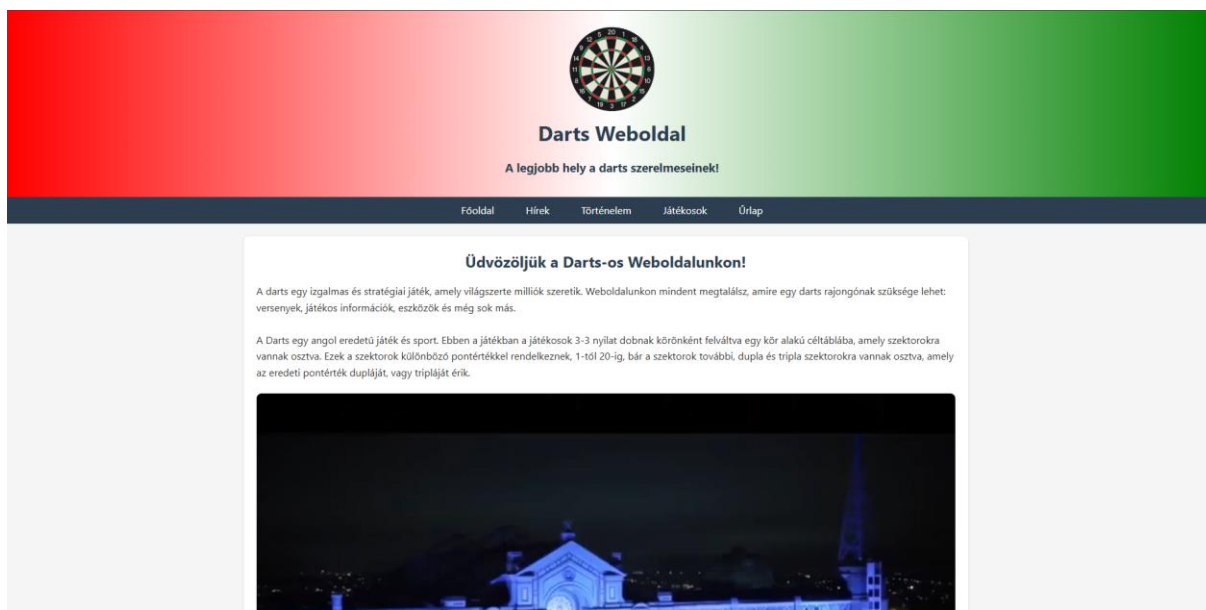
Darts Weboldal

A legjobb hely a darts szerelmeseinek!

Főoldal Hírek Történelem Játékosok Űrlap

Üdvözöljük a Darts-os Weboldalunkon!

A darts egy izgalmas és stratégiai játék, amely világszerte milliók szeretik. Weboldalunkon mindent megtalálsz, amire egy darts rajongónak szüksége lehet: versenyek, játékos információk, eszközök és még sok más.

A Darts egy angol eredetű játék és sport. Ebben a játékban a játékosok 3-3 nyilat dobnak körönként felváltva egy kör alakú céltáblába, amely szektorokra vannak osztva. Ezek a szektorok különböző pontértékkel rendelkeznek, 1-től 20-ig, bár a szektorok további, dupla és tripla szektorokra vannak osztva, amely az eredeti pontérték dupláját, vagy tripláját érik.